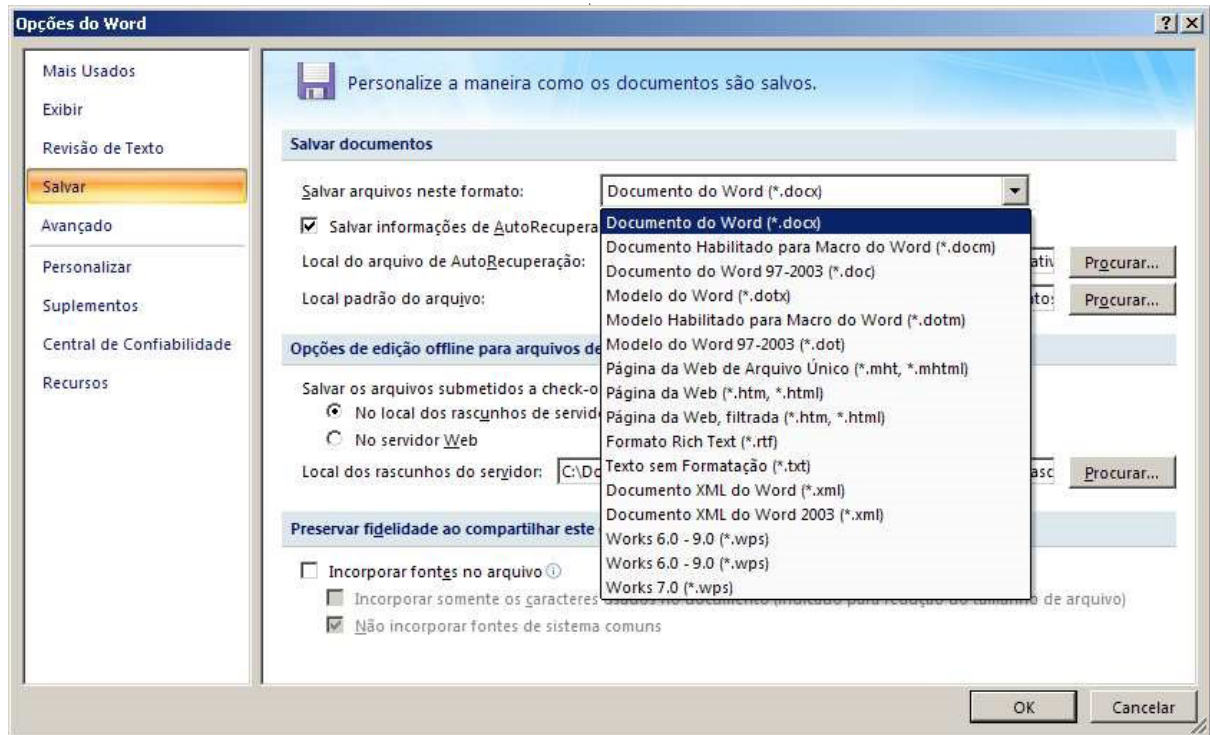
Opções do Word

?| X

Mais Usados
Exibir
Revisão de Texto
Salvar
Avançado
Personalizar
Suplementos
Central de Confiabilidade
Recursos

Personalize a maneira como os documentos são salvos.

Salvar documentos

Salvar arquivos neste formato: Documento do Word (*.docx)

Salvar informações de AutoRecupera

Local do arquivo de AutoRecuperação: ativ Procurar...

Local padrão do arquivo: tos Procurar...

Documento do Word (*.docx)
Documento Habilitado para Macro do Word (*.docm)
Documento do Word 97-2003 (*.doc)
Modelo do Word (*.dotx)
Modelo Habilitado para Macro do Word (*.dotm)
Modelo do Word 97-2003 (*.dot)
Página da Web de Arquivo Único (*.mht, *.mhtml)
Página da Web (*.htm, *.html)
Página da Web, filtrada (*.htm, *.html)
Formato Rich Text (*.rtf)
Texto sem Formatação (*.txt)
Documento XML do Word (*.xml)
Documento XML do Word 2003 (*.xml)
Works 6.0 - 9.0 (*.wps)
Works 6.0 - 9.0 (*.wps)
Works 7.0 (*.wps)

Opções de edição offline para arquivos de

Salvar os arquivos submetidos a check-o

No local dos rascunhos de servido

No servidor Web

Local dos rascunhos do servidor: C:\Do asc Procurar...

Preservar fidelidade ao compartilhar este

Incorporar fontes no arquivo

Incorporar somente os caracteres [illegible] de arquivo)

Não incorporar fontes de sistema comuns

OK Cancelar